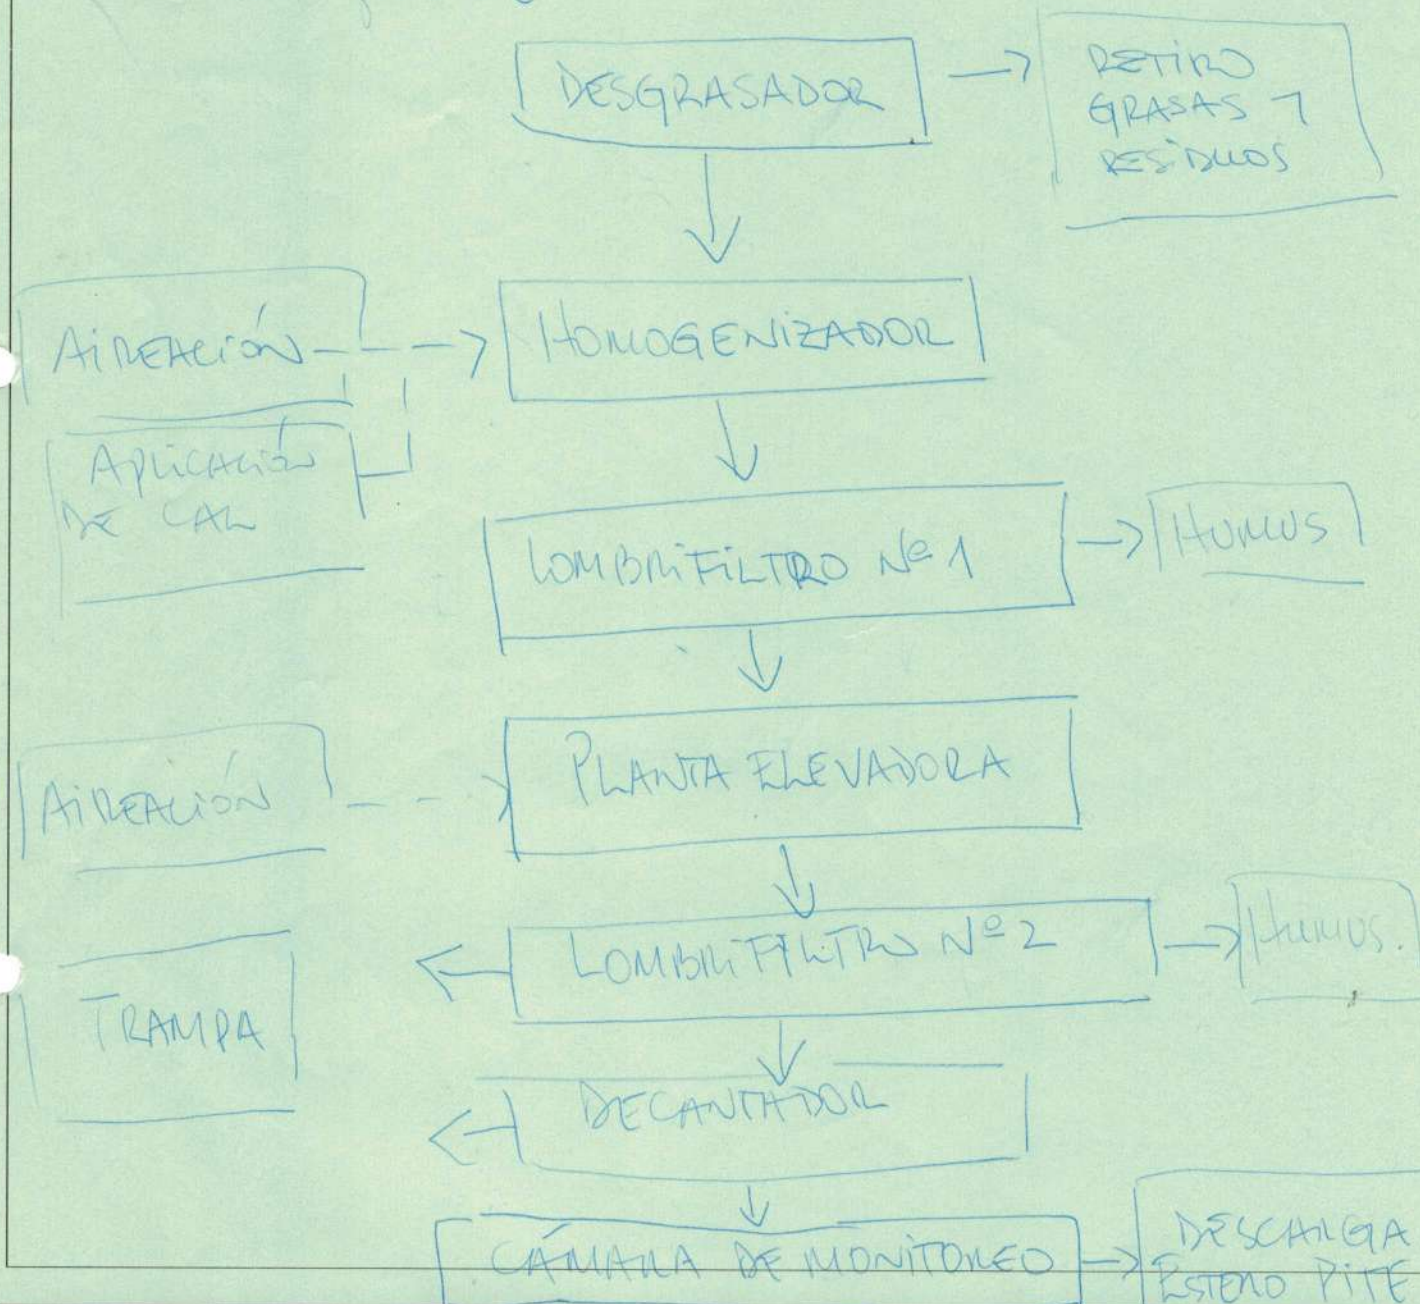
DESGRASADOR

RETIRO GRASAS Y RESIDUOS

AIREACIÓN

APLICACIÓN DE CAL

HOMOGENIZADOR

LOMBRIFILTRO Nº 1

HUMUS

AIREACIÓN

PLANTA ELEVADORA

LOMBRIFILTRO Nº 2

HUMUS.

TRAMPA

DECANTADOR

CÁMARA DE MONITOREO

DESCARGA ESTERO PITE